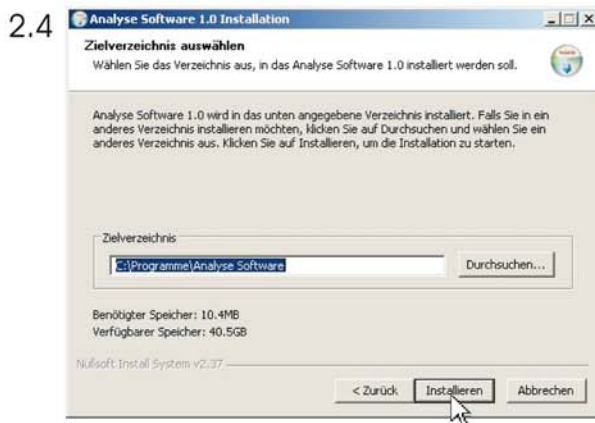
2.4

Analyse Software 1.0 Installation

Zielverzeichnis auswählen

Wählen Sie das Verzeichnis aus, in das Analyse Software 1.0 installiert werden soll.

Analyse Software 1.0 wird in das unten angegebene Verzeichnis installiert. Falls Sie in ein anderes Verzeichnis installieren möchten, klicken Sie auf Durchsuchen und wählen Sie ein anderes Verzeichnis aus. Klicken Sie auf Installieren, um die Installation zu starten.

Zielverzeichnis

C:\Programme\Analyse Software

Durchsuchen...

Benötigter Speicher: 10.4MB

Verfügbarer Speicher: 40.5GB

Nullsoft Install System v2.37

< Zurück

Installieren

Abbrechen